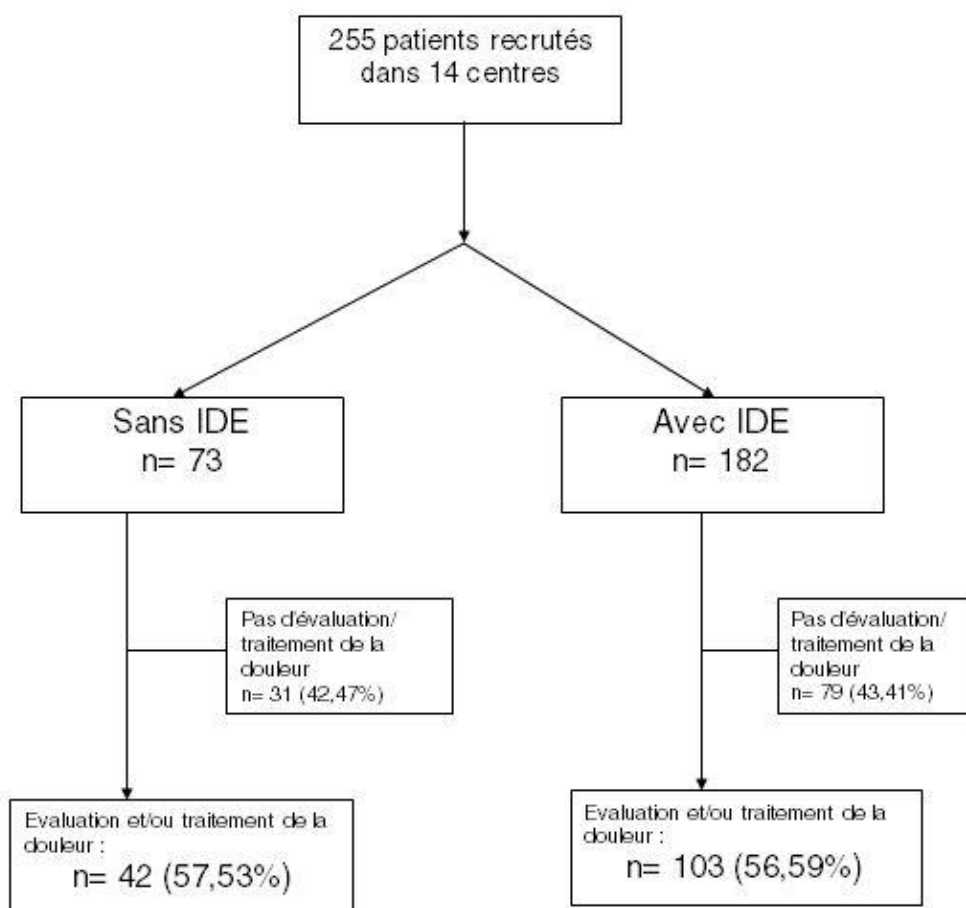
255 patients recrutés dans 14 centres

Sans IDE
n= 73

Avec IDE
n= 182

Pas d'évaluation/ traitement de la douleur
n= 31 (42,47%)

Pas d'évaluation/ traitement de la douleur
n= 79 (43,41%)

Evaluation et/ou traitement de la douleur :
n= 42 (57,53%)

Evaluation et/ou traitement de la douleur :
n= 103 (56,59%)